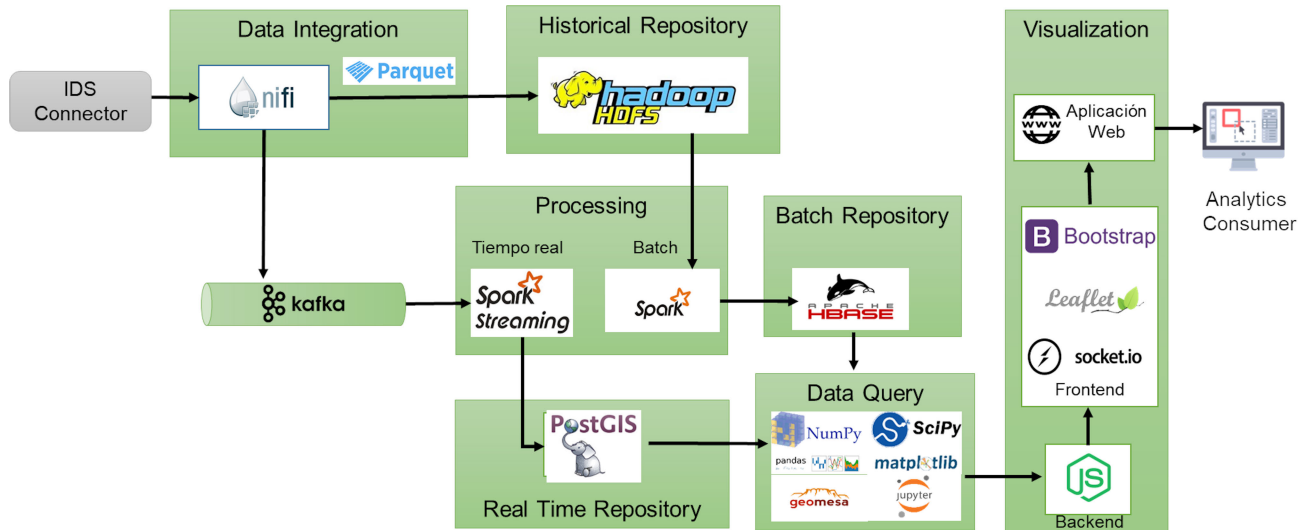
Data Integration

IDS Connector

nifi

Parquet

Historical Repository

hadoop HDFS

Visualization

Aplicación Web

Analytics Consumer

Processing

Tiempo real

Batch

Spark Streaming

Spark

Batch Repository

APACHE HBASE

kafka

Bootstrap

Leaflet

socket.io

Frontend

Data Query

NumPy

SciPy

pandas

matplotlib

geomesa

jupyter

PostGIS

Real Time Repository

Backend